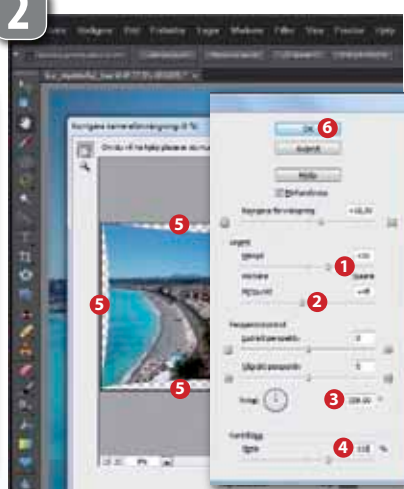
2

Redigera Bild Förbättra Lager Markera Filter Visa Fönster Hjälp

Korrigera kameraförvrängning (8 %)

OK 6

Avbryt

Hjälp

Förhandsvisa

Ta bort förvrängning +10,00

Vinjett

Mängd +50

Mörkare Ljusare

Mittpunkt +48

2

Perspektivkontroll

Lodrätt perspektiv 0

Vågrätt perspektiv 5

Vinkel 3 359,00 °

Kantutfyllnad

Skala 4 110 %

5

5

5

1

3

4

6